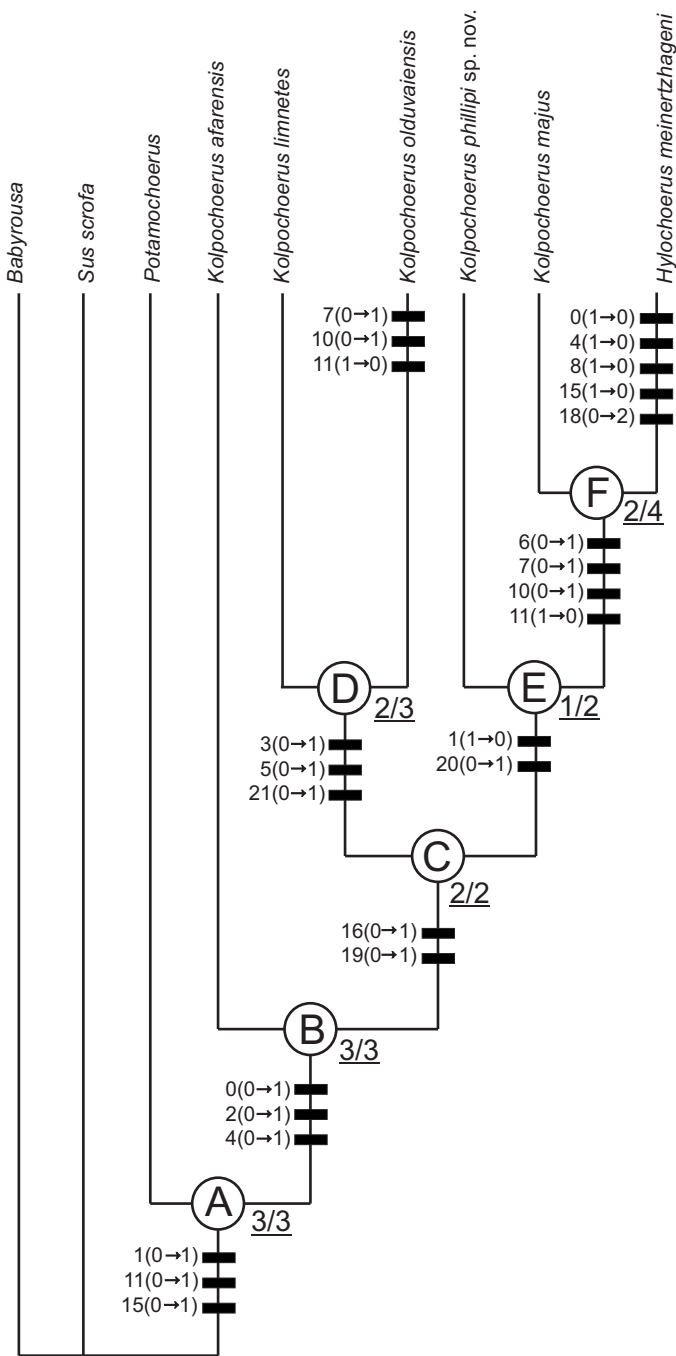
Babyrousa

Sus scrofa

Potamochoerus

Kolpochoerus afarensis

Kolpochoerus limnetes

Kolpochoerus olduvaiensis

Kolpochoerus phillipi sp. nov.

Kolpochoerus majus

Hylochoerus meinertzhageni

7(0→1)
10(0→1)
11(1→0)

0(1→0)
4(1→0)
8(1→0)
15(1→0)
18(0→2)

F
2/4

6(0→1)
7(0→1)
10(0→1)
11(1→0)

D
2/3

E
1/2

3(0→1)
5(0→1)
21(0→1)

1(1→0)
20(0→1)

C
2/2

16(0→1)
19(0→1)

B
3/3

0(0→1)
2(0→1)
4(0→1)

A
3/3

1(0→1)
11(0→1)
15(0→1)